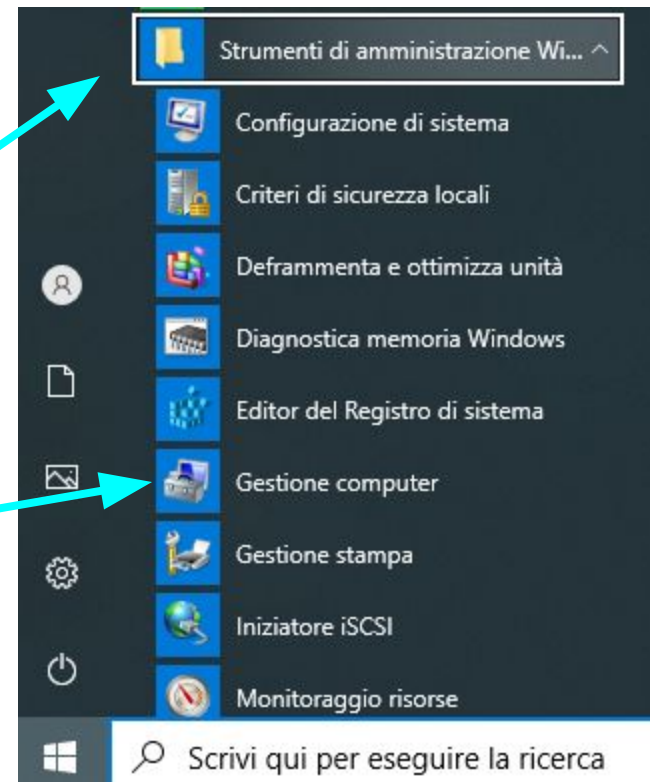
Strumenti di amministrazione Wi... ^

Configurazione di sistema

Criteri di sicurezza locali

Deframmenta e ottimizza unità

Diagnostica memoria Windows

Editor del Registro di sistema

Gestione computer

Gestione stampa

Iniziatore iSCSI

Monitoraggio risorse

Scrivi qui per eseguire la ricerca